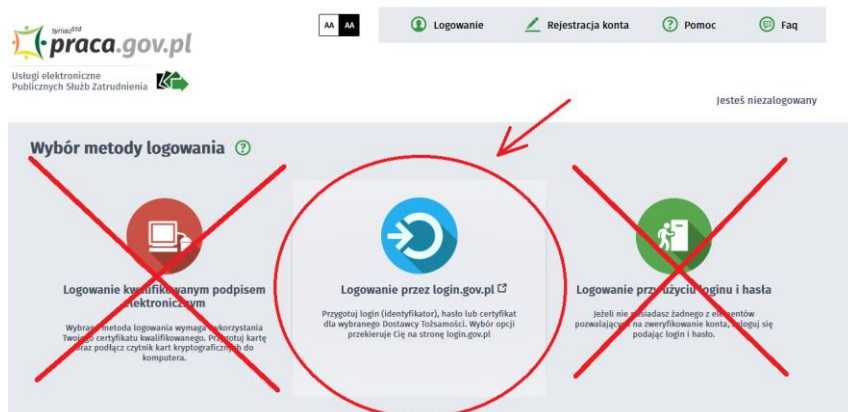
SystemStd praca.gov.pl

Usługi elektroniczne Publicznych Służb Zatrudnienia

AA AA

Logowanie

Rejestracja konta

Pomoc

Faq

Jesteś niezalogowany

Wybór metody logowania

Logowanie kw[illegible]wanym podpisem elektronicznym

Wybra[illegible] metoda logowania wymaga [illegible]korzystania Twojego certyfikatu kwalifikowanego. Prz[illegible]otuj kartę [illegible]raz podłącz czytnik kart kryptograficzn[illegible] do komputera.

Logowanie przez login.gov.pl

Przygotuj login (identyfikator), hasło lub certyfikat dla wybranego Dostawcy Tożsamości. Wybór opcji przekieruje Cię na stronę login.gov.pl

Logowanie prz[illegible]życiu loginu i hasła

Jeżeli nie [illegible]siadasz żadnego z ele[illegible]entów pozwalając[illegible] na zweryfikowanie konta, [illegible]aloguj się podając login i hasło.